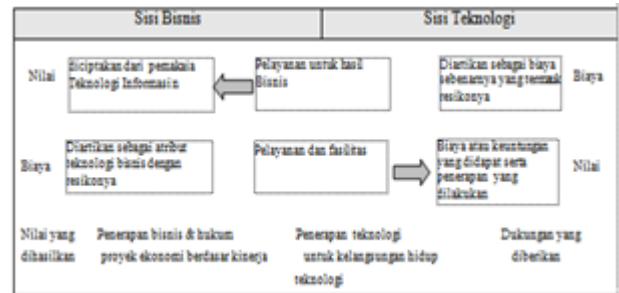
| Sisi Bisnis | Sisi Teknologi |
|---|---|

Nilai

diciptakan dari pemakaia Teknologi Informasin

Pelayanan untuk hasil Bisnis

Diartikan sebagai biaya sebenarnya yang termask resikonya

Biaya

Biaya

Diartikan sebagai atribut teknologi bisnis dengan resikonya

Pelayanan dan fasilitas

Biaya atau keuntungan yang didapat serta penerapan yang dilakukan

Nilai

Nilai yang dihasilkan

Penerapan bisnis & hukum proyek ekonomi berdasar kinerja

Penerapan teknologi untuk kelangsungan hidup teknologi

Dukungan yang diberikan